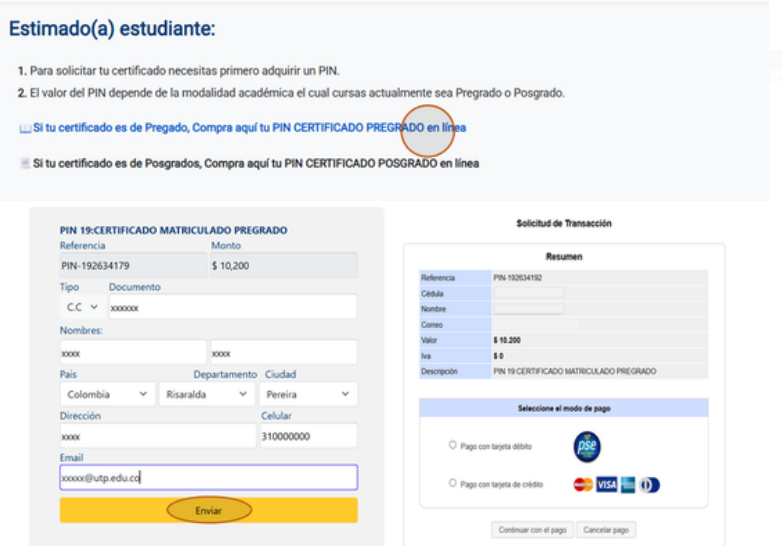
Estimado(a) estudiante:

1. Para solicitar tu certificado necesitas primero adquirir un PIN.
2. El valor del PIN depende de la modalidad académica el cual cursas actualmente sea Pregrado o Posgrado.

Si tu certificado es de Pregado, Compra aquí tu PIN CERTIFICADO PREGRADO en línea

Si tu certificado es de Posgrados, Compra aquí tu PIN CERTIFICADO POSGRADO en línea

PIN 19:CERTIFICADO MATRICULADO PREGRADO

Referencia
PIN-192634179
Monto
$ 10,200
Tipo
C.C
Documento
xxxxxx
Nombres:
xxxx
xxxx
País
Colombia
Departamento
Risaralda
Ciudad
Pereira
Dirección
xxxx
Celular
310000000
Email
xxxxx@utp.edu.co
Enviar

Solicitud de Transacción

Resumen

| Referencia | PIN-192634192 |
|---|---|
| Cédula | |
| Nombre | |
| Correo | |
| Valor | $ 10.200 |
| Iva | $ 0 |
| Descripción | PIN 19:CERTIFICADO MATRICULADO PREGRADO |

Seleccione el modo de pago

Pago con tarjeta débito
pse
Pago con tarjeta de crédito
VISA

Continuar con el pago
Cancelar pago